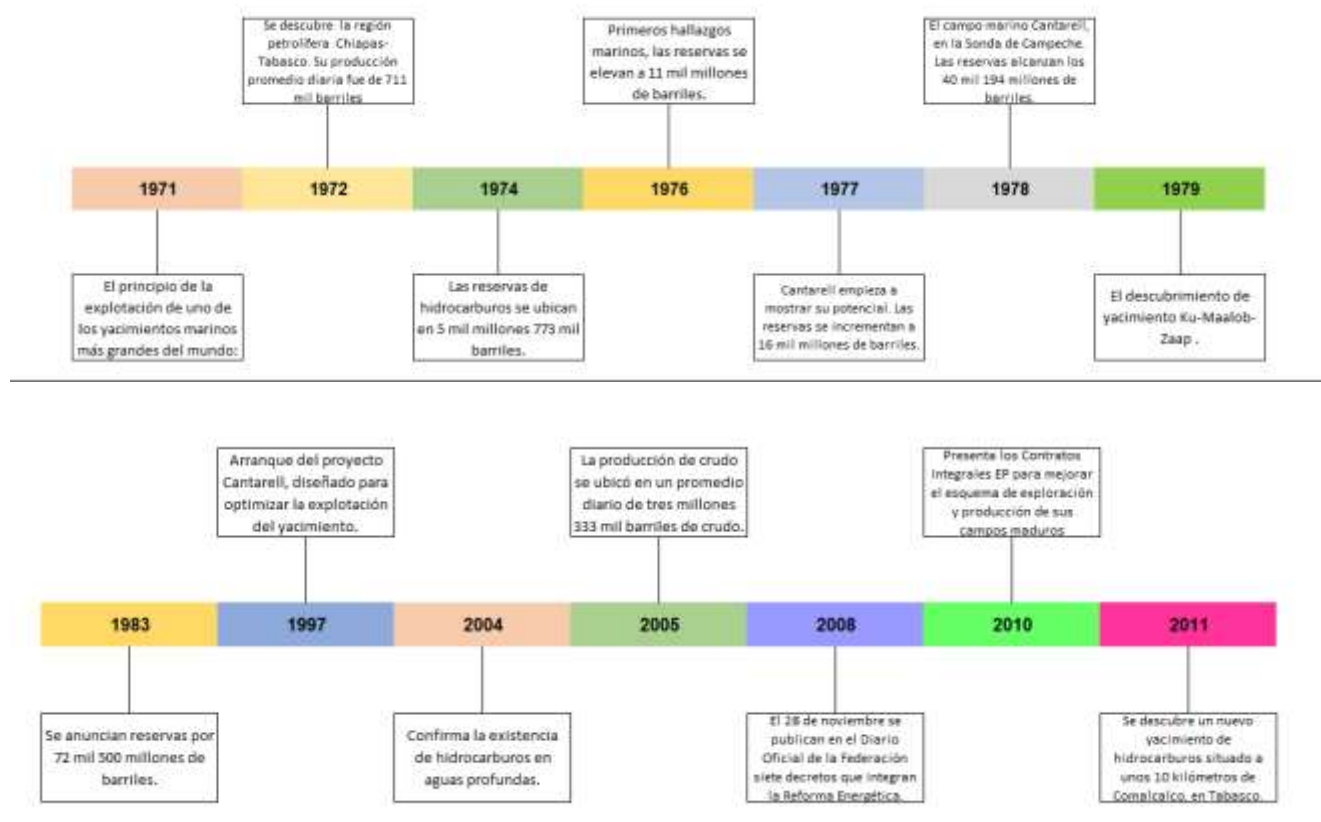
Se descubre la región petrolífera Chiapas-Tabasco. Su producción promedio diaria fue de 711 mil barriles

Primeros hallazgos marinos, las reservas se elevan a 11 mil millones de barriles.

El campo marino Cantarell, en la Sonda de Campeche. Las reservas alcanzan los 40 mil 194 millones de barriles.

1971

1972

1974

1976

1977

1978

1979

El principio de la explotación de uno de los yacimientos marinos más grandes del mundo:

Las reservas de hidrocarburos se ubican en 5 mil millones 773 mil barriles.

Cantarell empieza a mostrar su potencial. Las reservas se incrementan a 16 mil millones de barriles.

El descubrimiento de yacimiento Ku-Maalob-Zaap .

Arranque del proyecto Cantarell, diseñado para optimizar la explotación del yacimiento.

La producción de crudo se ubicó en un promedio diario de tres millones 333 mil barriles de crudo.

Presenta los Contratos Integrales EP para mejorar el esquema de exploración y producción de sus campos maduros

1983

1997

2004

2005

2008

2010

2011

Se anuncian reservas por 72 mil 500 millones de barriles.

Confirma la existencia de hidrocarburos en aguas profundas.

El 28 de noviembre se publican en el Diario Oficial de la Federación siete decretos que integran la Reforma Energética.

Se descubre un nuevo yacimiento de hidrocarburos situado a unos 10 kilómetros de Comalcalco, en Tabasco.